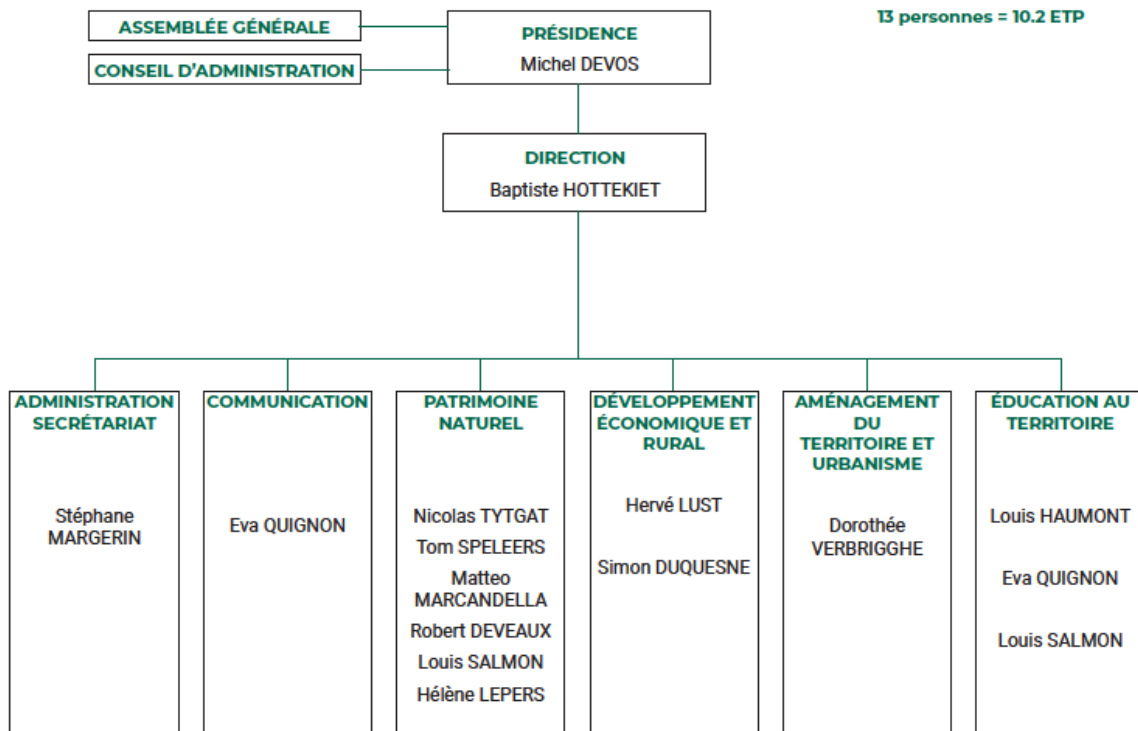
ASSEMBLÉE GÉNÉRALE

CONSEIL D'ADMINISTRATION

PRÉSIDENCE
Michel DEVOS

13 personnes = 10.2 ETP

DIRECTION
Baptiste HOTTEKIET

ADMINISTRATION SECRÉTARIAT

Stéphane MARGERIN

COMMUNICATION

Eva QUIGNON

PATRIMOINE NATUREL

Nicolas TYTGAT
Tom SPELEERS
Matteo MARCANDELLA
Robert DEVEAUX
Louis SALMON
Hélène LEPERS

DÉVELOPPEMENT ÉCONOMIQUE ET RURAL

Hervé LUST

Simon DUQUESNE

AMÉNAGEMENT DU TERRITOIRE ET URBANISME

Dorothée VERBRIGGHE

ÉDUCATION AU TERRITOIRE

Louis HAUMONT

Eva QUIGNON

Louis SALMON